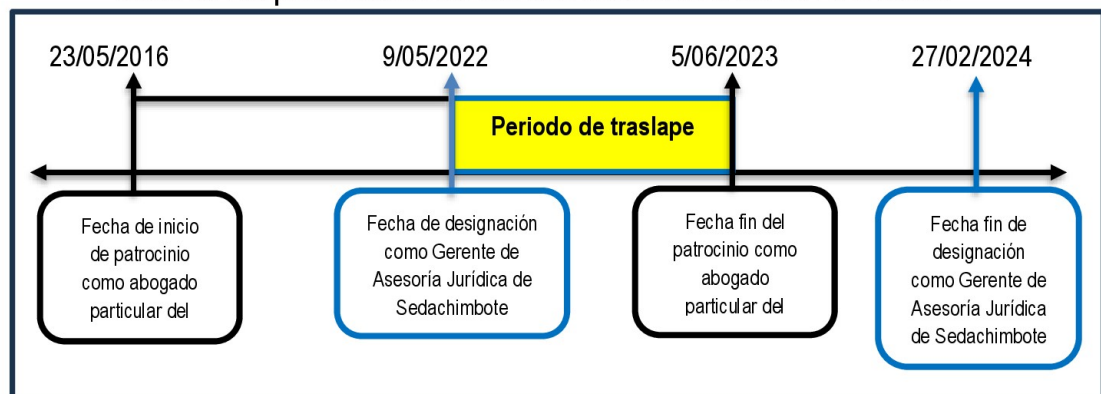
23/05/2016

9/05/2022

5/06/2023

27/02/2024

Periodo de traslape

Fecha de inicio de patrocinio como abogado particular del

Fecha de designación como Gerente de Asesoría Jurídica de Sedachimbote

Fecha fin del patrocinio como abogado particular del

Fecha fin de designación como Gerente de Asesoría Jurídica de Sedachimbote